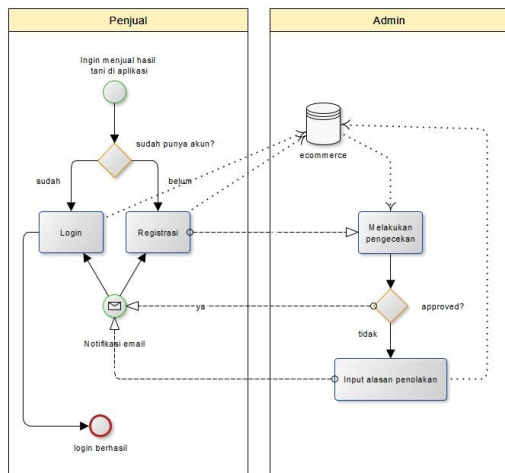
Penjual

Admin

Ingin menjual hasil tani di aplikasi

sudah punya akun?

sudah

belum

Login

Registrasi

ecommerce

Melakukan pengecekan

approved?

ya

tidak

Notifikasi email

Input alasan penolakan

login berhasil